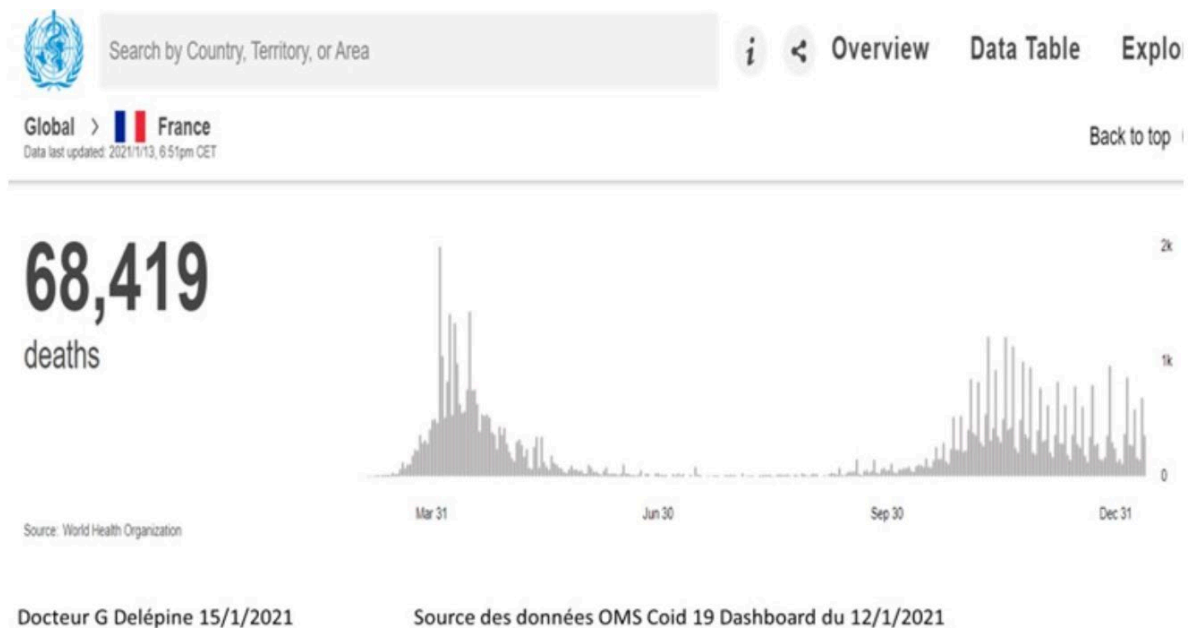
Search by Country, Territory, or Area

i Overview Data Table Explo

Global > France
Data last updated: 2021/1/13, 6:51pm CET

Back to top

68,419
deaths

2k
1k
0

Mar 31 Jun 30 Sep 30 Dec 31

Source: World Health Organization

Docteur G Delépine 15/1/2021

Source des données OMS Coid 19 Dashboard du 12/1/2021